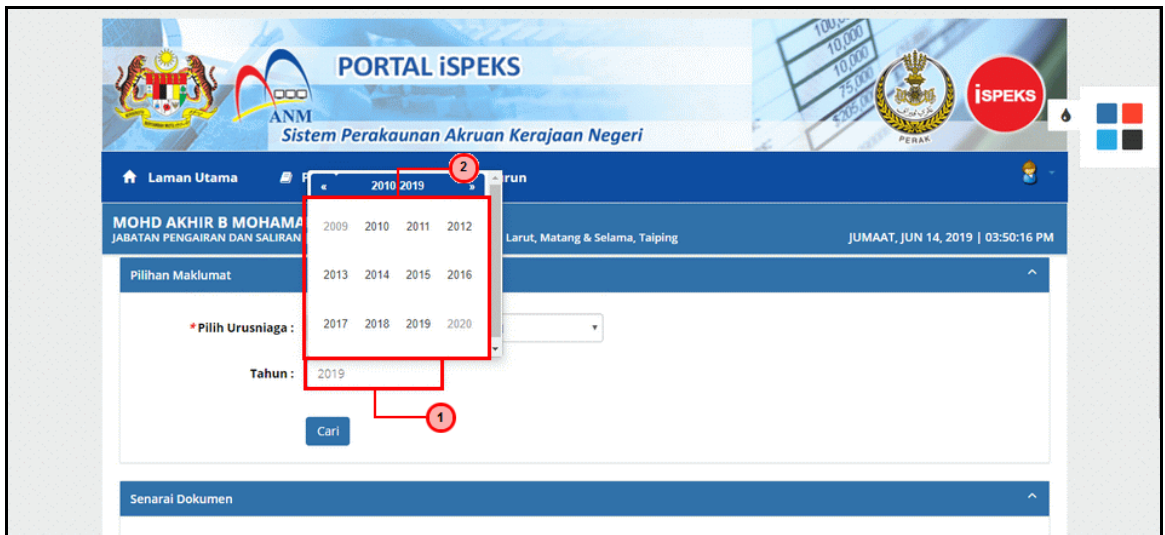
ANM

PORTAL iSPEKS

Sistem Perakaunan Akruan Kerajaan Negeri

PERAK

iSPEKS

Laman Utama

run

« 2010-2019 »

2

MOHD AKHIR B MOHAMA

JABATAN PENGAIRAN DAN SALIRAN

Larut, Matang & Selama, Taiping

JUMAAT, JUN 14, 2019 | 03:50:16 PM

Pilihan Maklumat

| 2009 | 2010 | 2011 | 2012 |
|---|---|---|---|
| 2013 | 2014 | 2015 | 2016 |
| 2017 | 2018 | 2019 | 2020 |

*Pilih Urusniaga :

Tahun : 2019

1

Cari

Senarai Dokumen